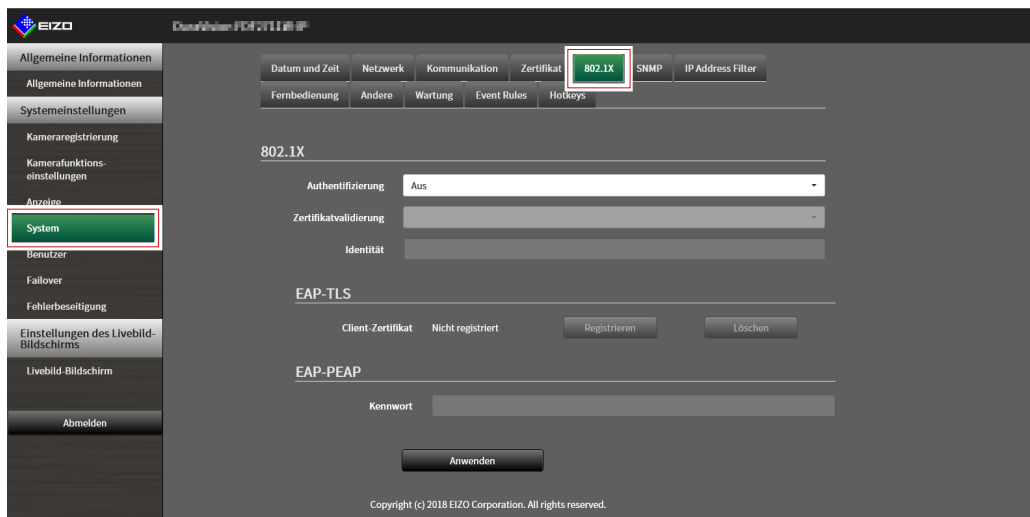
EIZO

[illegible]

Allgemeine Informationen

Allgemeine Informationen

Systemeinstellungen

Kameraregistrierung

Kamerafunktionseinstellungen

Anzeige

System

Benutzer

Failover

Fehlerbeseitigung

Einstellungen des Livebild-Bildschirms

Livebild-Bildschirm

Abmelden

Datum und Zeit | Netzwerk | Kommunikation | Zertifikat | 802.1X | SNMP | IP Address Filter

Fernbedienung | Andere | Wartung | Event Rules | Hotkeys

802.1X

Authentifizierung Aus

Zertifikatvalidierung

Identität

EAP-TLS

Client-Zertifikat Nicht registriert Registrieren Löschen

EAP-PEAP

Kennwort

Anwenden

Copyright (c) 2018 EIZO Corporation. All rights reserved.